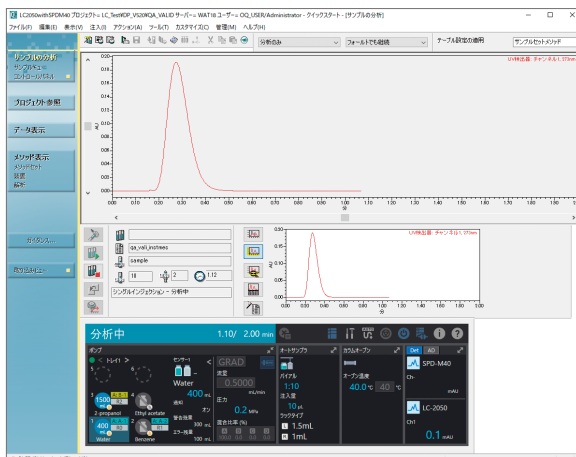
LC2050withSPDM40 プロジェクト= LC_TestWOP_VS20QA_VALID サーバー= WAT18 ユーザー= OQ_USER/Administrator - クイックスタート - [サンプルの分析]

ファイル(F) 編集(E) 表示(V) 注入(I) アクション(A) ツール(T) カスタマイズ(C) 管理(M) ヘルプ(H)

分析のみ フォールトでも継続 テーブル設定の適用 サンプルセットメソッド

サンプルの分析
サンプルキュー
コントロールパネル

プロジェクト参照

データ表示

メソッド表示
メソッドセット
装置
解析

ダイレクト

現在のキュー

UV検出器: チャンネル1, 273nm

0.00 0.10 0.20 0.30 0.40 0.50 0.60 0.70 0.80 0.90 1.00 1.10 1.20 1.30 1.40 1.50 1.60 1.70 1.80 1.90 2.00
分

qa_vali_instrees
sample
1.12
シングルインジェクション - 分析中

UV検出器: チャンネル1, 273nm

分析中 1.10/ 2.00 min

ポンプ
トレイ1
センサー1
GRAD
Water
流量 0.5000 mL/min
圧力 0.2 MPa
1500 2-propanol
Ethyl acetate
400 Water
Benzene
オートサンプラ
バイアル 1:10
注入量 10 µL
ラックタイプ 1.5mL 1mL
カラムオーブン
オーブン温度 40.0 °C 40 °C
Det AO
SPD-M40
LC-2050
0.1 mAU